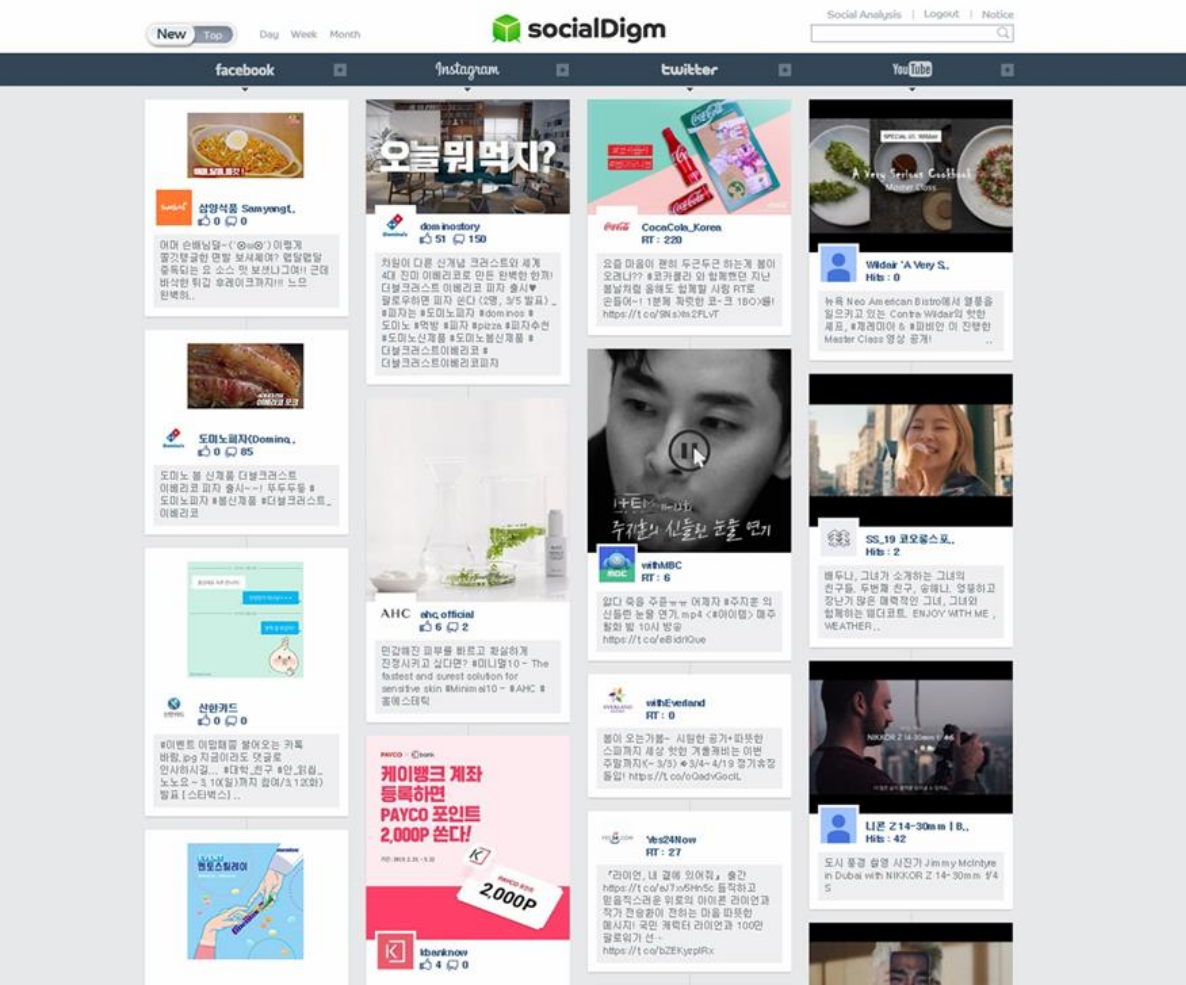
New Top Day Week Month

socialDigm

Social Analysis | Logout | Notice

facebook

Instagram

twitter

YouTube

삼양식품 Samyangf..
0 0

어머 손배님들~(´⊙ω⊙`) 이렇게 꿀기댕글한 면발 보셔쎄여? 랩탈랩탈 중독되는 요 소스 맛 보셨나구여!! 근데 비삭한 튀김 후레이크까지!!! 느므 완벽히..

도미노피자(Domino..
0 85

도미노 봄 신제품 더블크러스트 이베리코 피자 출시~~! 뚜두두둥 # 도미노피자 #봄신제품 #더블크러스트_이베리코

신한카드
0 0

#이벤트 이밑패끝 붙여오는 카톡 바랑.jpg 지금이라도 댓글로 인사하시길... #대학_친구 #안_읽음_노노오~ 3.10(일)까지 참여/3.12(화) 발표 [스타벅스]

오늘뭐먹지?

dominostory
51 150

차원이 다른 신개념 크러스트와 세계 4대 진미 이베리코로 만든 완벽한 한끼! 더블크러스트 이베리코 피자 출시♥ 팔로우하면 피자 쏜다 (2명, 3/5 발표) _ #피자는 #도미노피자 #dominos #도미노 #먹방 #피자 #pizza #피자추천 #도미노신제품 #도미노봄신제품 #더블크러스트이베리코 #더블크러스트이베리코피자

AHC ahc_official
6 2

민감해진 피부를 빠르고 확실하게 진정시키고 싶다면? #미니멀10 - The fastest and surest solution for sensitive skin #Minimal10 - #AHC #홈에스테틱

PAYCO kbank

케이뱅크 계좌 등록하면 PAYCO 포인트 2,000P 쏜다!

2,000P

kbanknow
4 0

CocaCola_Korea
RT : 220

요즘 마음이 괜히 두근두근 하는게 봄이 오려나?? #코카콜라 와 함께했던 지난 봄날처럼 올해도 함께할 사람 RT로 손들어~! 1분께 차렷한 코-크 1BOX를! https://t.co/9Ns9s2FLvT

주지훈의 신들린 눈물 연기

withMBC
RT : 6

앞다 죽음 주훈ㅠㅠ 어제자 #주지훈 의 신들린 눈물 연기.mp4 <#아이템> 매주 월화 밤 10시 방송 https://t.co/eBidrlQue

withEverland
RT : 0

봄이 오는가봄~ 시원한 공기+따뜻한 스파까지 세상 핫한 겨울캐비는 이번 주말까지!(~3/3) ❄3/4~4/19 정기휴장 돌입! https://t.co/oGadvGoclL

Yes24Now
RT : 27

『라이언, 내 곁에 있어줘』 출간 https://t.co/eJ7o5Hn5c 듬직하고 믿음직스러운 위로의 아이콘 라이언과 작가 전승환이 전하는 마음 따뜻한 메시지! 국민 캐릭터 라이언과 100만 팔로워의 선.. https://t.co/bZEKyrplRx

SPECIAL US: Wildair

A Very Serious Cookbook

Master Class

Wildair 'A Very S..
Hits : 0

뉴욕 Neo American Bistro에서 열풍을 일으키고 있는 Contra Wildair의 핫한 셰프, #제레미아 & #파비안 이 진행한 Master Class 영상 공개!

SS_19 코오롱스포..
Hits : 2

배두나, 그녀가 소개하는 그녀의 친구들. 두번째 친구, 송혜니. 엉뚱하고 장난기 많은 매력적인 그녀, 그녀와 함께하는 웨더코트. ENJOY WITH ME, WEATHER..

NIKKOR Z 14-30mm f/4 S

니콘 Z 14-30mm | B..
Hits : 42

도시 풍경 촬영 사진가 Jimmy McIntyre in Dubai with NIKKOR Z 14-30mm f/4 S